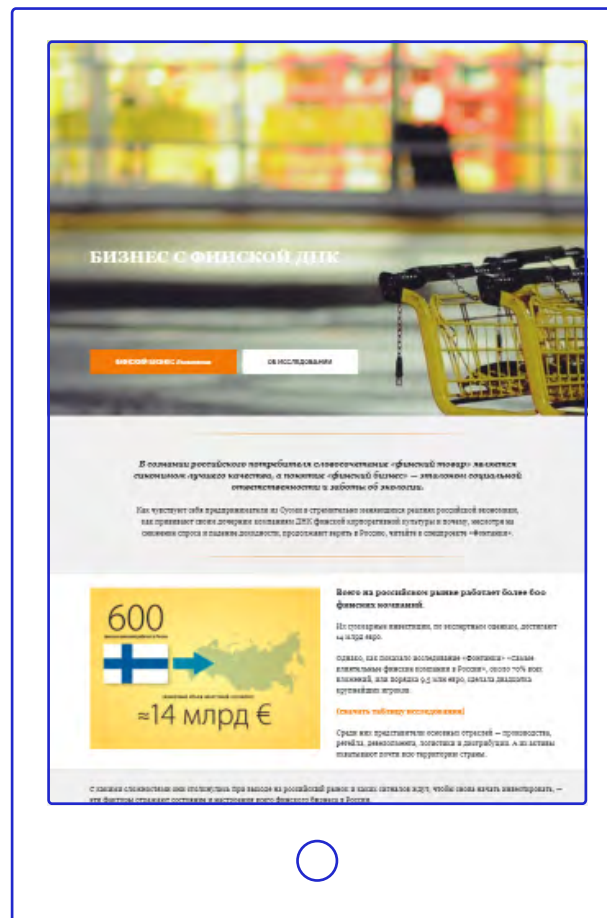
БИЗНЕС С ФИНСКОЙ ДНК

ФИНСКИЙ БИЗНЕС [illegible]

ОБ ИССЛЕДОВАНИИ

В сознании российского потребителя словосочетание «финский товар» является синонимом лучшего качества, а понятие «финский бизнес» — эталоном социальной ответственности и заботы об экологии.

Как чувствуют себя предприниматели из Суоми в стремительно меняющихся реалиях российской экономики, как прививают своим дочерним компаниям ДНК финской корпоративной культуры и почему, несмотря на снижение спроса и падение доходности, продолжают верить в Россию, читайте в спецпроекте «Фонтанки».

600

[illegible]

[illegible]

≈14 млрд €

Всего на российском рынке работает более 600 финских начинаний.

Их суммарные инвестиции, по экспертным оценкам, достигают 14 млрд евро.

Однако, как показало исследование «Фонтанки» «Самые влиятельные финские компании в России», около 70% всех вложений, или порядка 9,5 млрд евро, сделала двадцатка крупнейших игроков.

[Скачать таблицу исследования]

Среди них представители основных отраслей — производства, ретейла, девелопмента, логистики и дистрибуции. А их активы охватывают почти всю территорию страны.

С какими сложностями они столкнулись при выходе на российский рынок и каких сигналов ждут, чтобы снова начать инвестировать, — эти факторы отражают состояние и настроение всего финского бизнеса в России.